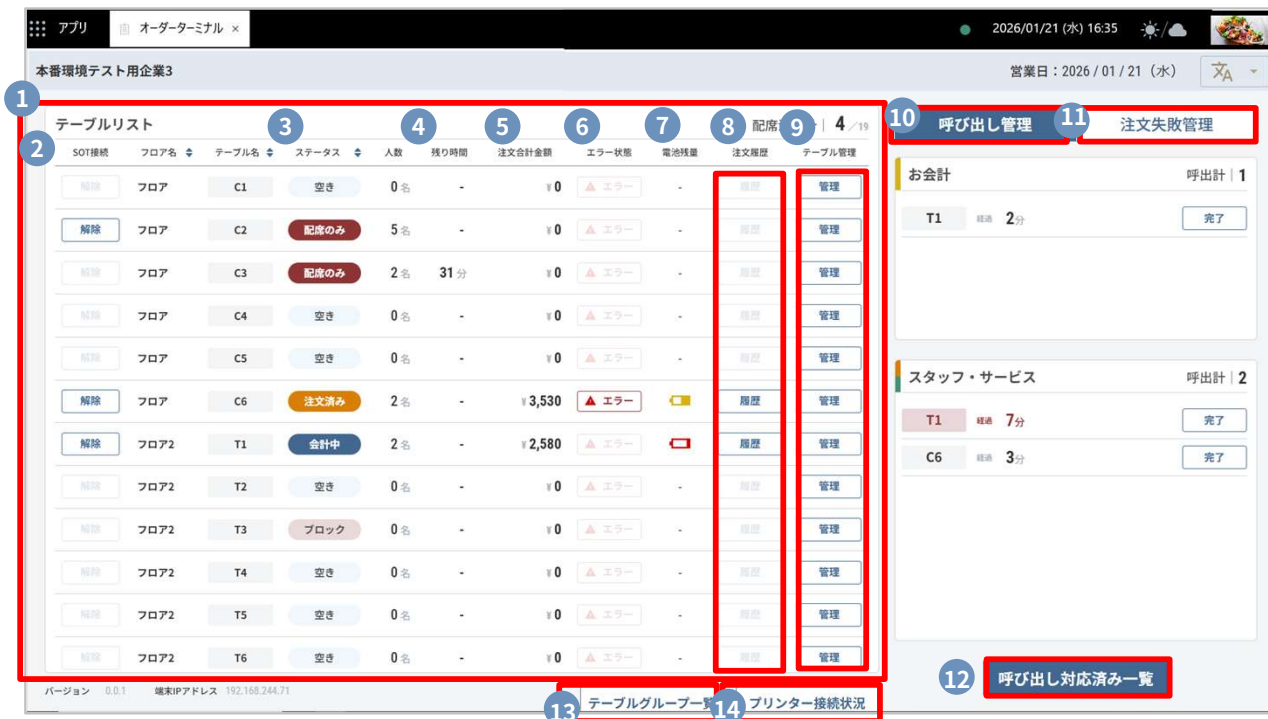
アプリ　オーダーターミナル ×　2026/01/21 (水) 16:35

本番環境テスト用企業3　営業日：2026 / 01 / 21（水）

1 2 3 4 5 6 7 8 9

テーブルリスト　配席 4 ／19

| SOT接続 | フロア名 | テーブル名 | ステータス | 人数 | 残り時間 | 注文合計金額 | エラー状態 | 電池残量 | 注文履歴 | テーブル管理 |
|---|---|---|---|---|---|---|---|---|---|---|
| 解除 | フロア | C1 | 空き | 0名 | - | ¥0 | エラー | - | 履歴 | 管理 |
| 解除 | フロア | C2 | 配席のみ | 5名 | - | ¥0 | エラー | - | 履歴 | 管理 |
| 解除 | フロア | C3 | 配席のみ | 2名 | 31分 | ¥0 | エラー | - | 履歴 | 管理 |
| 解除 | フロア | C4 | 空き | 0名 | - | ¥0 | エラー | - | 履歴 | 管理 |
| 解除 | フロア | C5 | 空き | 0名 | - | ¥0 | エラー | - | 履歴 | 管理 |
| 解除 | フロア | C6 | 注文済み | 2名 | - | ¥3,530 | エラー | | 履歴 | 管理 |
| 解除 | フロア2 | T1 | 会計中 | 2名 | - | ¥2,580 | エラー | | 履歴 | 管理 |
| 解除 | フロア2 | T2 | 空き | 0名 | - | ¥0 | エラー | - | 履歴 | 管理 |
| 解除 | フロア2 | T3 | ブロック | 0名 | - | ¥0 | エラー | - | 履歴 | 管理 |
| 解除 | フロア2 | T4 | 空き | 0名 | - | ¥0 | エラー | - | 履歴 | 管理 |
| 解除 | フロア2 | T5 | 空き | 0名 | - | ¥0 | エラー | - | 履歴 | 管理 |
| 解除 | フロア2 | T6 | 空き | 0名 | - | ¥0 | エラー | - | 履歴 | 管理 |

10 呼び出し管理　11 注文失敗管理

お会計　呼出計 | 1
T1　経過 2分　完了

スタッフ・サービス　呼出計 | 2
T1　経過 7分　完了
C6　経過 3分　完了

12 呼び出し対応済み一覧

バージョン 0.0.1　端末IPアドレス 192.168.244.71

13 テーブルグループ一覧　14 プリンター接続状況